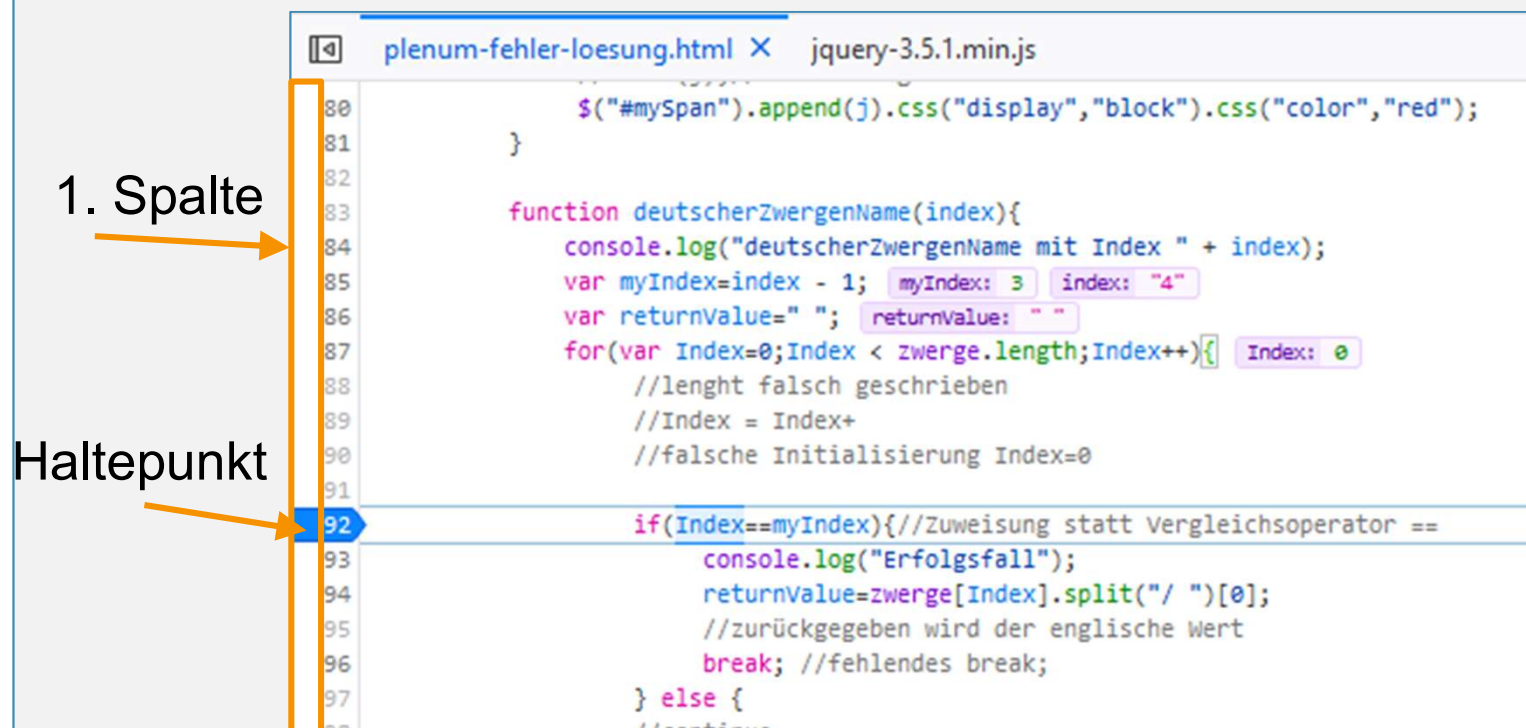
plenum-fehler-loesung.html ✕ jquery-3.5.1.min.js

1. Spalte

Haltepunkt

80 $("#mySpan").append(j).css("display","block").css("color","red");
81 }
82
83 function deutscherZwergenName(index){
84 console.log("deutscherZwergenName mit Index " + index);
85 var myIndex=index - 1; myIndex: 3 index: "4"
86 var returnValue=" "; returnValue: " "
87 for(var Index=0;Index < zwerge.length;Index++){ Index: 0
88 //lenght falsch geschrieben
89 //Index = Index+
90 //falsche Initialisierung Index=0
91
92 if(Index==myIndex){//Zuweisung statt Vergleichsoperator ==
93 console.log("Erfolgsfall");
94 returnValue=zwerge[Index].split("/ ")[0];
95 //zurückgegeben wird der englische Wert
96 break; //fehlendes break;
97 } else {